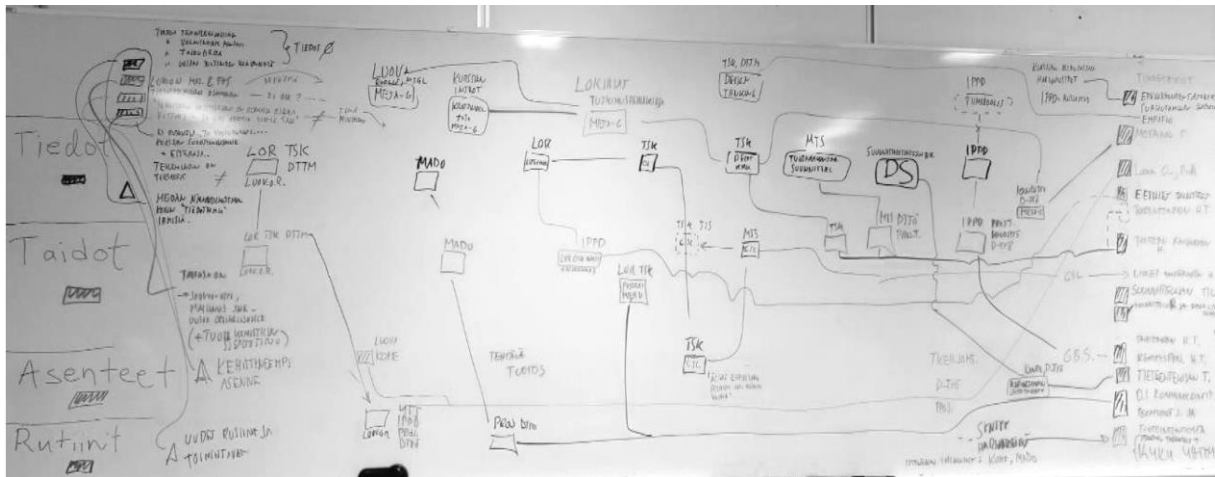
Tiedot

Taidot

Asenteet

Rutiinit

TIEDON TUNNISTAMINEN
+ ESIINTYMINEN
+ TALOUDEN
+ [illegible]

TIEDOT Ø

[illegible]

EI OSAAMISTA TOIMINTAAN

TEKNOLOGIAN TIEDOT

MEDIAN KÄSITTELY TIEDOTTAMINEN

LOR TSK DTTM
LUKKO

LOR TSK DTTM

TAITOJEN
+ TUOTANTO
MALLINNUS JNE.
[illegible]
(+TUOTE KONSTRUKTIO)

KEHITTÄMIS ASENNE

UUDET RUTIINIT JA TOIMINTATAVAT

LUOVA
MESA-6

KURSSIN INTRO
MESA-6

MADO

MADO

LOKIKIRJAT
TUTKIMUSSUUNNITELMA
MESA-6

LOR

TSK

IPPD

LOR TSK

TSK

TSK DTTM
DESIGN THINKING

TSK

MTS
TUOTEKEHITYKSEN SUUNNITTELU

MTS

TSK TJS

SUUNNITTELUTOIMINTA
DS

TSK

MTS DTTM

IPPD

IPPD

IPPD PROJEKTI

IPPD

LUOVA KONE

TEKNINEN TUOTOS

PRO DTTM

TEKNINEN

OTTM

PRO

GBS

SENSITIVE

TULEVAT KOLLEGAT KEHITTÄMINEN

TOIMINTATAVAT
EMPATIA

MEDIAN T.

EETTISET TAIDOT

TOTEUTTAMINEN

LIIKETOIMINTA

SUUNNITTELUN TIETO

TIETEEN TAIDOT

TIETEELLINEN T.

EI KOMMUNIKOINTI

TOIMINTATAVAT

VAIKUTTAMINEN